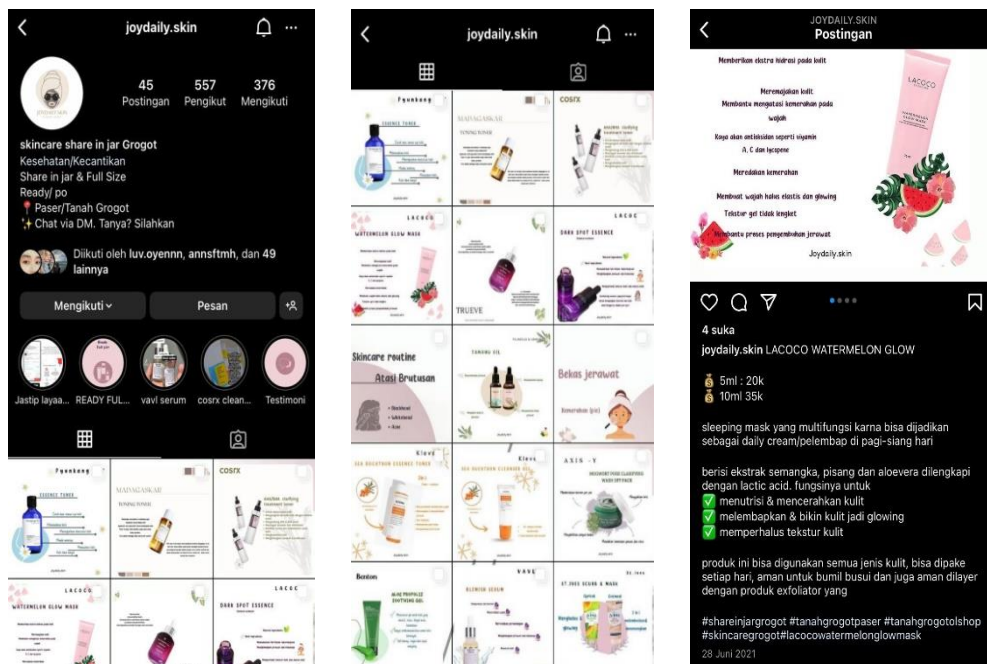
joydaily.skin

45 Postingan 557 Pengikut 376 Mengikuti

skincare share in jar Grogot
Kesehatan/Kecantikan
Share in jar & Full Size
Ready/ po
📍 Paser/Tanah Grogot
✨ Chat via DM. Tanya? Silahkan

Diikuti oleh luv.oyennn, annsftmh, dan 49 lainnya

Mengikuti
Pesan

Jastip layaa... READY FUL... vavl serum cosrx clean... Testimoni

Pyunkang ESSENCE TONER
MAIVAGASKAR
COSRX
LACOCO WATERMELON GLOW MASK
LACOC DARK SPOT ESSENCE

joydaily.skin

Pyunkang ESSENCE TONER
MAIVAGASKAR
COSRX
LACOCO WATERMELON GLOW MASK
TRUEVE
LACOC DARK SPOT ESSENCE
Skincare routine Atasi Brutusan
TAMANU OIL
Bekas jerawat
Klavu SEA BUCKTHORN ESSENCE TONER
Klavu SEA BUCKTHORN CLEANSING GEL
AXIS-Y
Benton ALOE PROPOLIS SOOTHING GEL
BLEMISH SERUM
ST.IVES SCRUB & MASK

JOYDAILY.SKIN
Postingan

Memberikan ekstra hidrasi pada kulit
Meremajakan kulit
Membantu mengatasi kemerahan pada wajah
Kaya akan antioksidan seperti vitamin A, C dan lycopene
Meredakan kemerahan
Membuat wajah halus elastis dan glowing
Tekstur gel tidak lengket
Membantu proses penyembuhan jerawat
Joydaily.skin
LACOCO

4 suka
joydaily.skin LACOCO WATERMELON GLOW

💰 5ml : 20k
💰 10ml 35k

sleeping mask yang multifungsi karna bisa dijadikan sebagai daily cream/pelembap di pagi-siang hari

berisi ekstrak semangka, pisang dan aloevera dilengkapi dengan lactic acid. fungsinya untuk
✅ menutrisi & mencerahkan kulit
✅ melembapkan & bikin kulit jadi glowing
✅ memperhalus tekstur kulit

produk ini bisa digunakan semua jenis kulit, bisa dipake setiap hari, aman untuk bumil busui dan juga aman dilayer dengan produk exfoliator yang

#shareinjargrogot #tanahgrogotpaser #tanahgrogotolshop #skincaregrogot #lacocowatermelonglowmask
28 Juni 2021